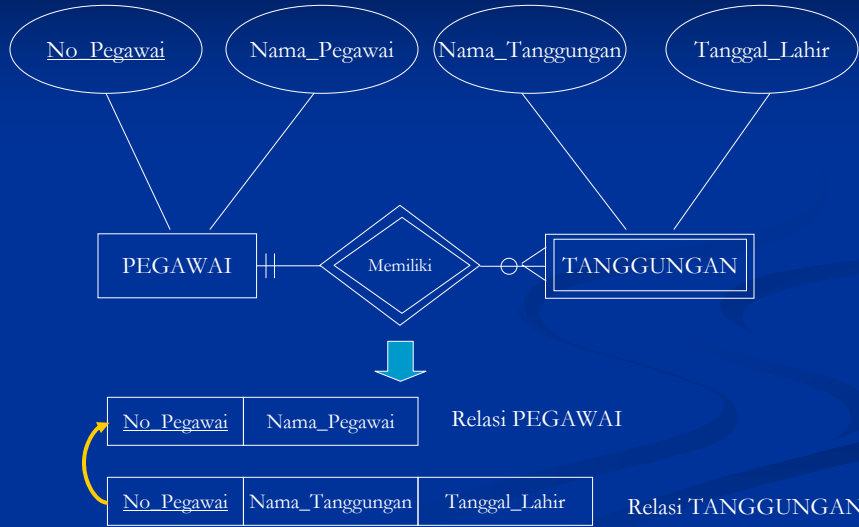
No_Pegawai

Nama_Pegawai

Nama_Tanggungan

Tanggal_Lahir

PEGAWAI

Memiliki

TANGGUNGAN

| No_Pegawai | Nama_Pegawai |
|---|---|

Relasi PEGAWAI

| No_Pegawai | Nama_Tanggungan | Tanggal_Lahir |
|---|---|---|

Relasi TANGGUNGAN